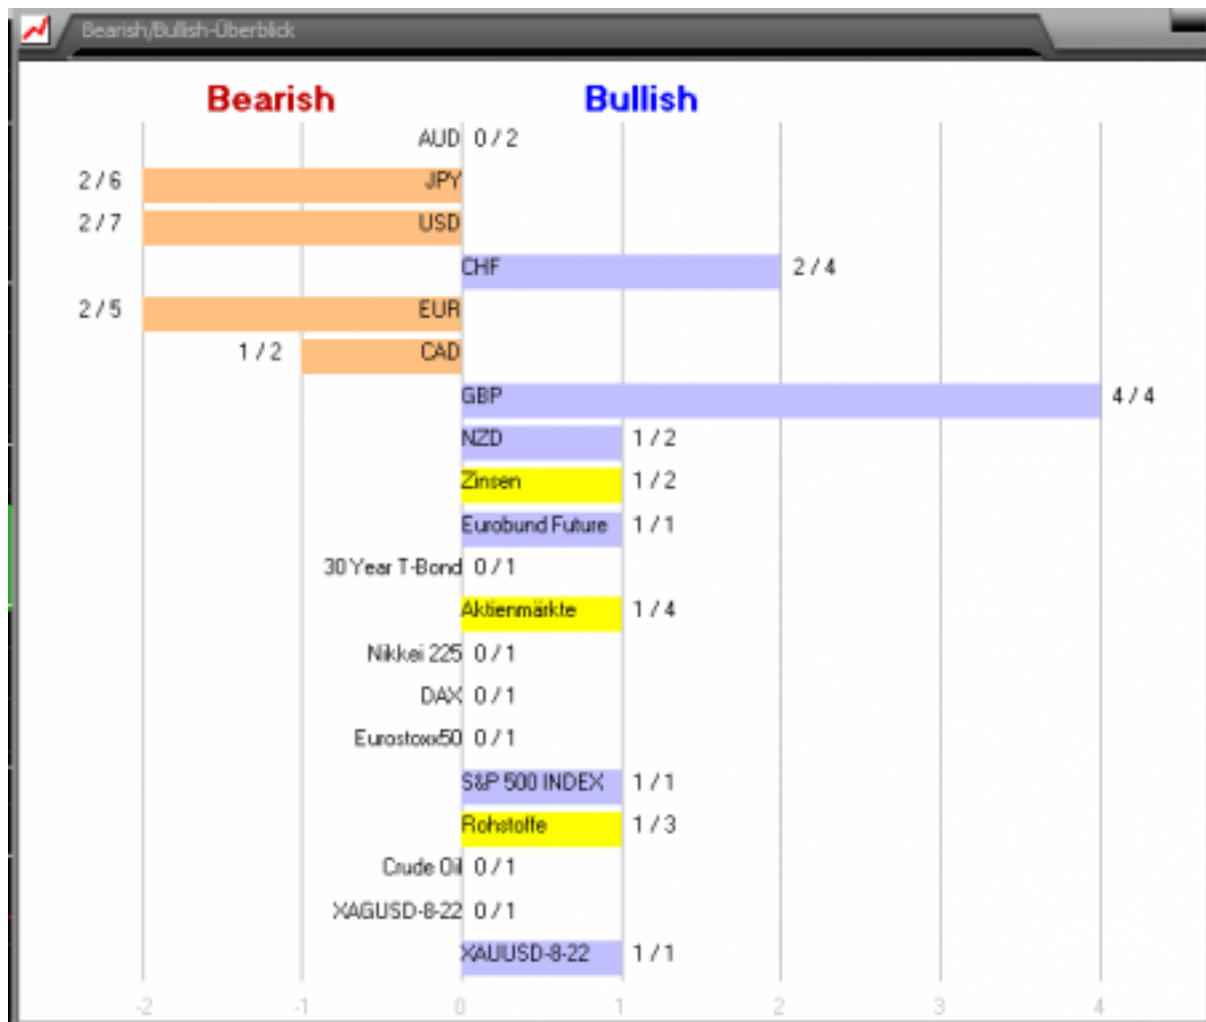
Bearish/Bullish-Überblick

Bearish Bullish

AUD 0 / 2
2 / 6 JPY
2 / 7 USD
CHF 2 / 4
2 / 5 EUR
1 / 2 CAD
GBP 4 / 4
NZD 1 / 2
Zinsen 1 / 2
Eurobund Future 1 / 1
30 Year T-Bond 0 / 1
Aktienmärkte 1 / 4
Nikkei 225 0 / 1
DAX 0 / 1
Eurostoxx50 0 / 1
S&P 500 INDEX 1 / 1
Rohstoffe 1 / 3
Crude Oil 0 / 1
XAGUSD-8-22 0 / 1
XAUUSD-8-22 1 / 1

-2 -1 0 1 2 3 4